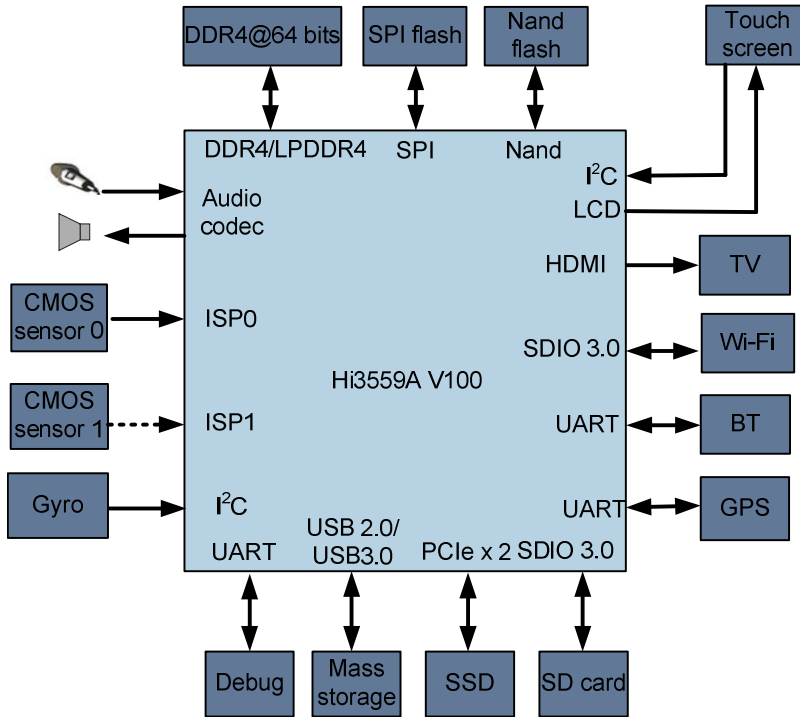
DDR4@64 bits

SPI flash

Nand flash

Touch screen

DDR4/LPDDR4

SPI

Nand

$I^2C$

LCD

Audio codec

HDMI

TV

CMOS sensor 0

ISP0

SDIO 3.0

Wi-Fi

Hi3559A V100

CMOS sensor 1

ISP1

UART

BT

Gyro

$I^2C$

UART

GPS

UART

USB 2.0/ USB3.0

PCIe x 2

SDIO 3.0

Debug

Mass storage

SSD

SD card